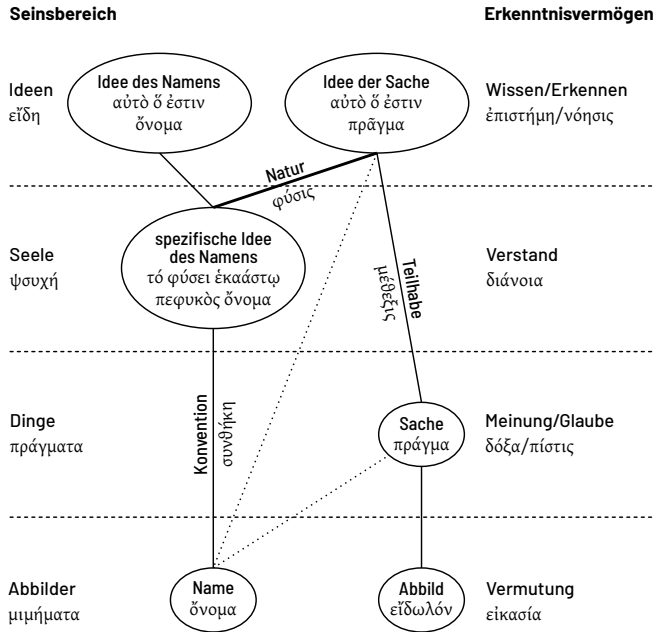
Seinsbereich

Erkenntnisvermögen

Ideen
εἴδη

Idee des Namens
αὐτὸ ὅ ἐστιν ὄνομα

Idee der Sache
αὐτὸ ὅ ἐστιν πρᾶγμα

Wissen/Erkennen
ἐπιστήμη/νόησις

Natur
φύσις

Seele
ψυχή

spezifische Idee des Namens
τό φύσει ἑκάστῳ πεφυκὸς ὄνομα

Teilhabe
μέθεξις

Verstand
διάνοια

Dinge
πράγματα

Konvention
συνθήκη

Sache
πρᾶγμα

Meinung/Glaube
δόξα/πίστις

Abbilder
μιμήματα

Name
ὄνομα

Abbild
εἴδωλόν

Vermutung
εἰκασία